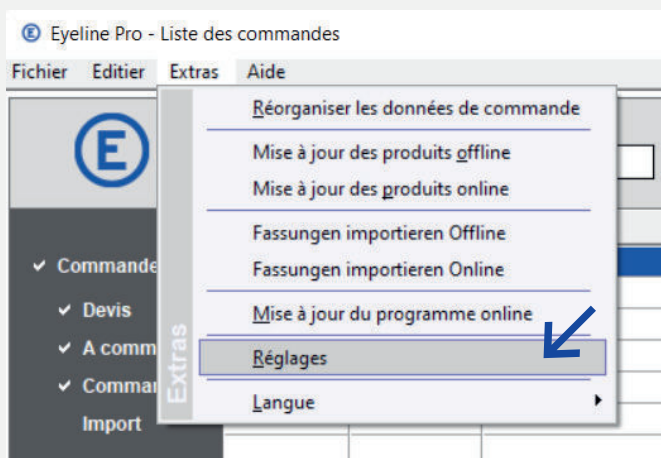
Eyeline Pro - Liste des commandes

Fichier Editier Extras Aide

E

✓ Commande
✓ Devis
✓ A comm
✓ Comman
Import

Extras

Réorganiser les données de commande

Mise à jour des produits offline
Mise à jour des produits online

Fassungen importieren Offline
Fassungen importieren Online

Mise à jour du programme online

Réglages

Langue